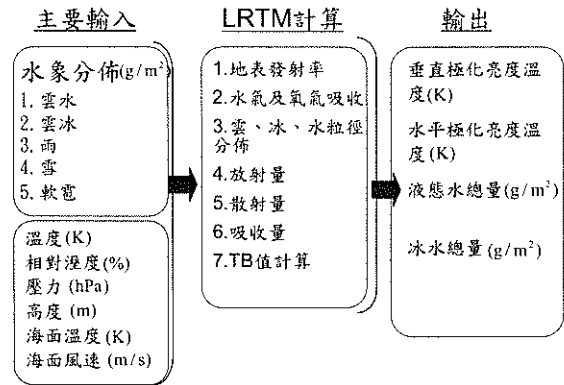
主要輸入

水象分佈(g/m$^2$)
1. 雲水
2. 雲冰
3. 雨
4. 雪
5. 軟雹

溫度(K)
相對溼度(%)
壓力 (hPa)
高度 (m)
海面溫度(K)
海面風速 (m/s)

LRTM計算

1.地表發射率
2.水氣及氧氣吸收
3.雲、冰、水粒徑分佈
4.放射量
5.散射量
6.吸收量
7.TB值計算

輸出

垂直極化亮度溫度(K)
水平極化亮度溫度(K)
液態水總量(g/m$^2$)
冰水總量(g/m$^2$)